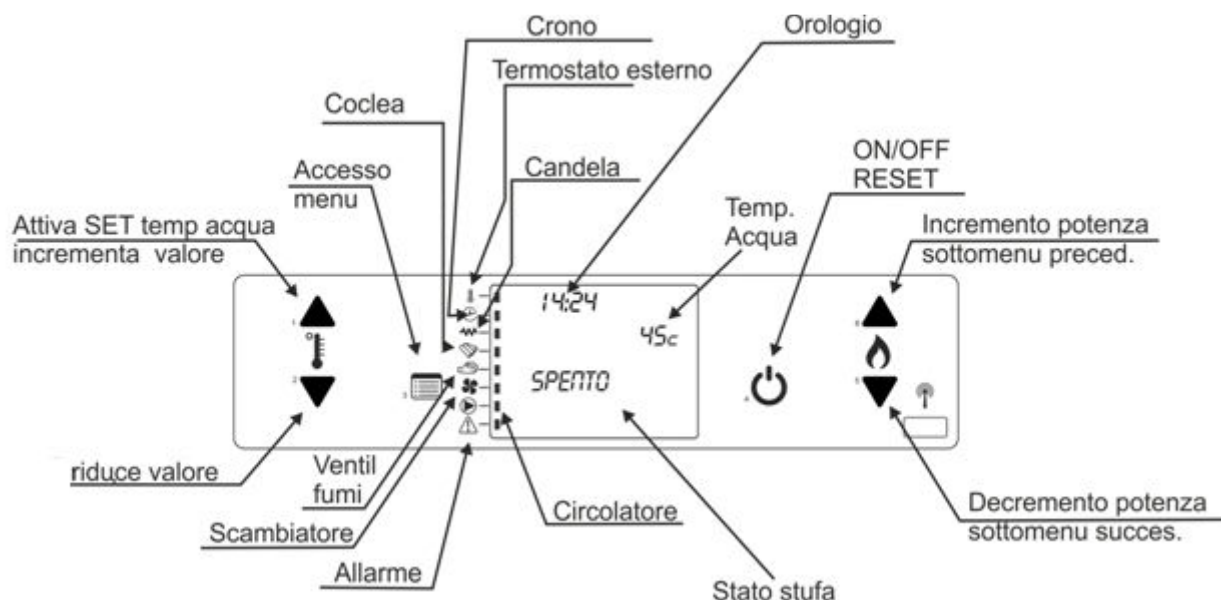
Crono

Orologio

Termostato esterno

Coclea

Accesso menu

Candela

ON/OFF RESET

Temp. Acqua

Attiva SET temp acqua incrementa valore

Incremento potenza sottomenu preced.

14:24

45c

SPENTO

riduce valore

Ventil fumi

Scambiatore

Circolatore

Decremento potenza sottomenu succes.

Allarme

Stato stufa